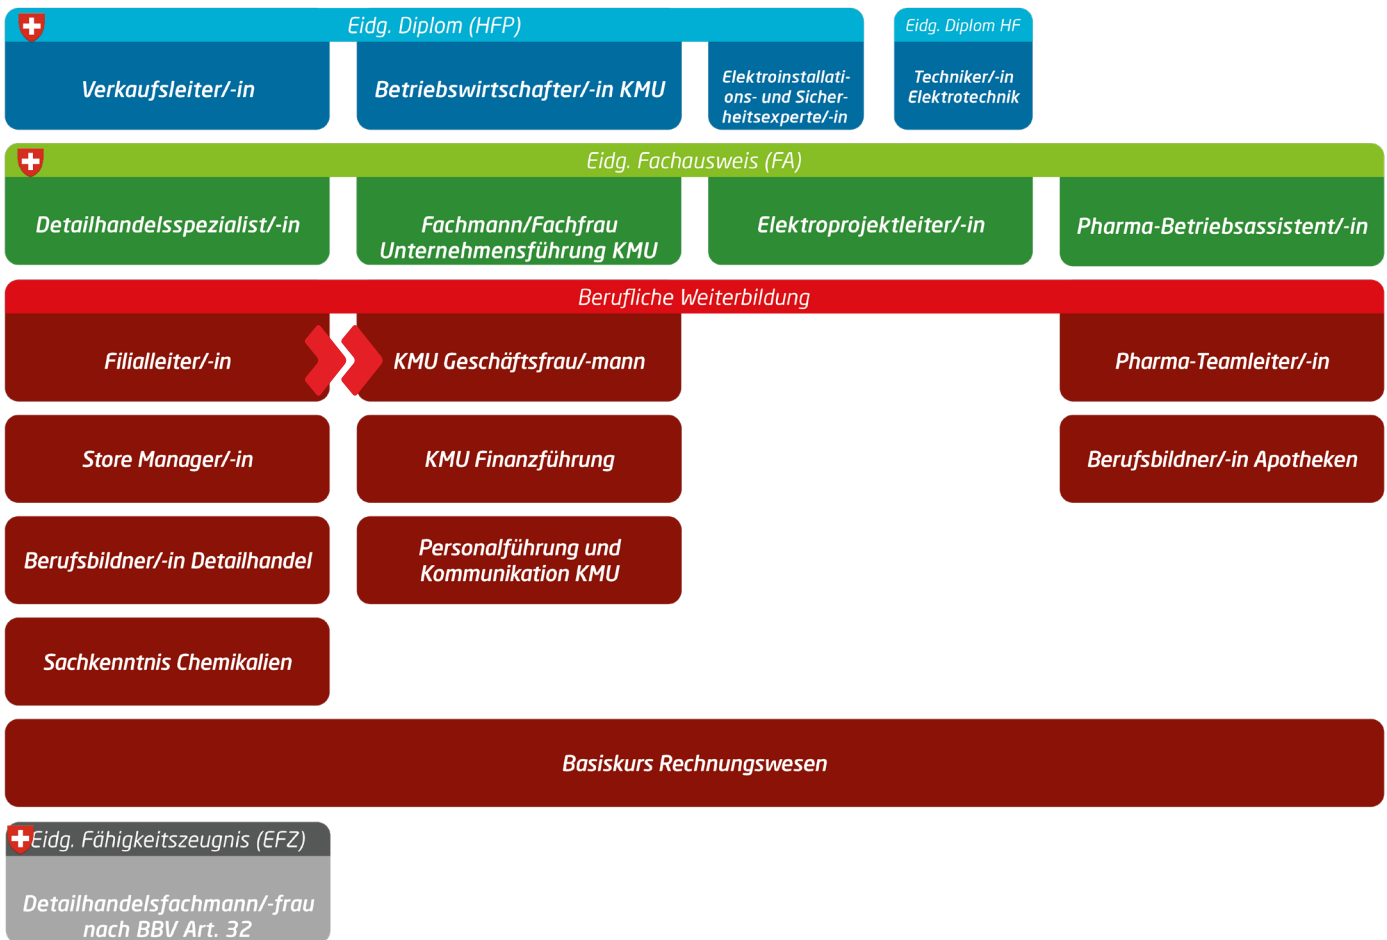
Eidg. Diplom (HFP)

Verkaufsleiter/-in

Betriebswirtschafter/-in KMU

Elektroinstallations- und Sicherheitsexperte/-in

Eidg. Diplom HF

Techniker/-in Elektrotechnik

Eidg. Fachausweis (FA)

Detailhandelsspezialist/-in

Fachmann/Fachfrau Unternehmensführung KMU

Elektroprojektleiter/-in

Pharma-Betriebsassistent/-in

Berufliche Weiterbildung

Filialleiter/-in

KMU Geschäftsfrau/-mann

Pharma-Teamleiter/-in

Store Manager/-in

KMU Finanzführung

Berufsbildner/-in Apotheken

Berufsbildner/-in Detailhandel

Personalführung und Kommunikation KMU

Sachkenntnis Chemikalien

Basiskurs Rechnungswesen

Eidg. Fähigkeitszeugnis (EFZ)

Detailhandelsfachmann/-frau nach BBV Art. 32